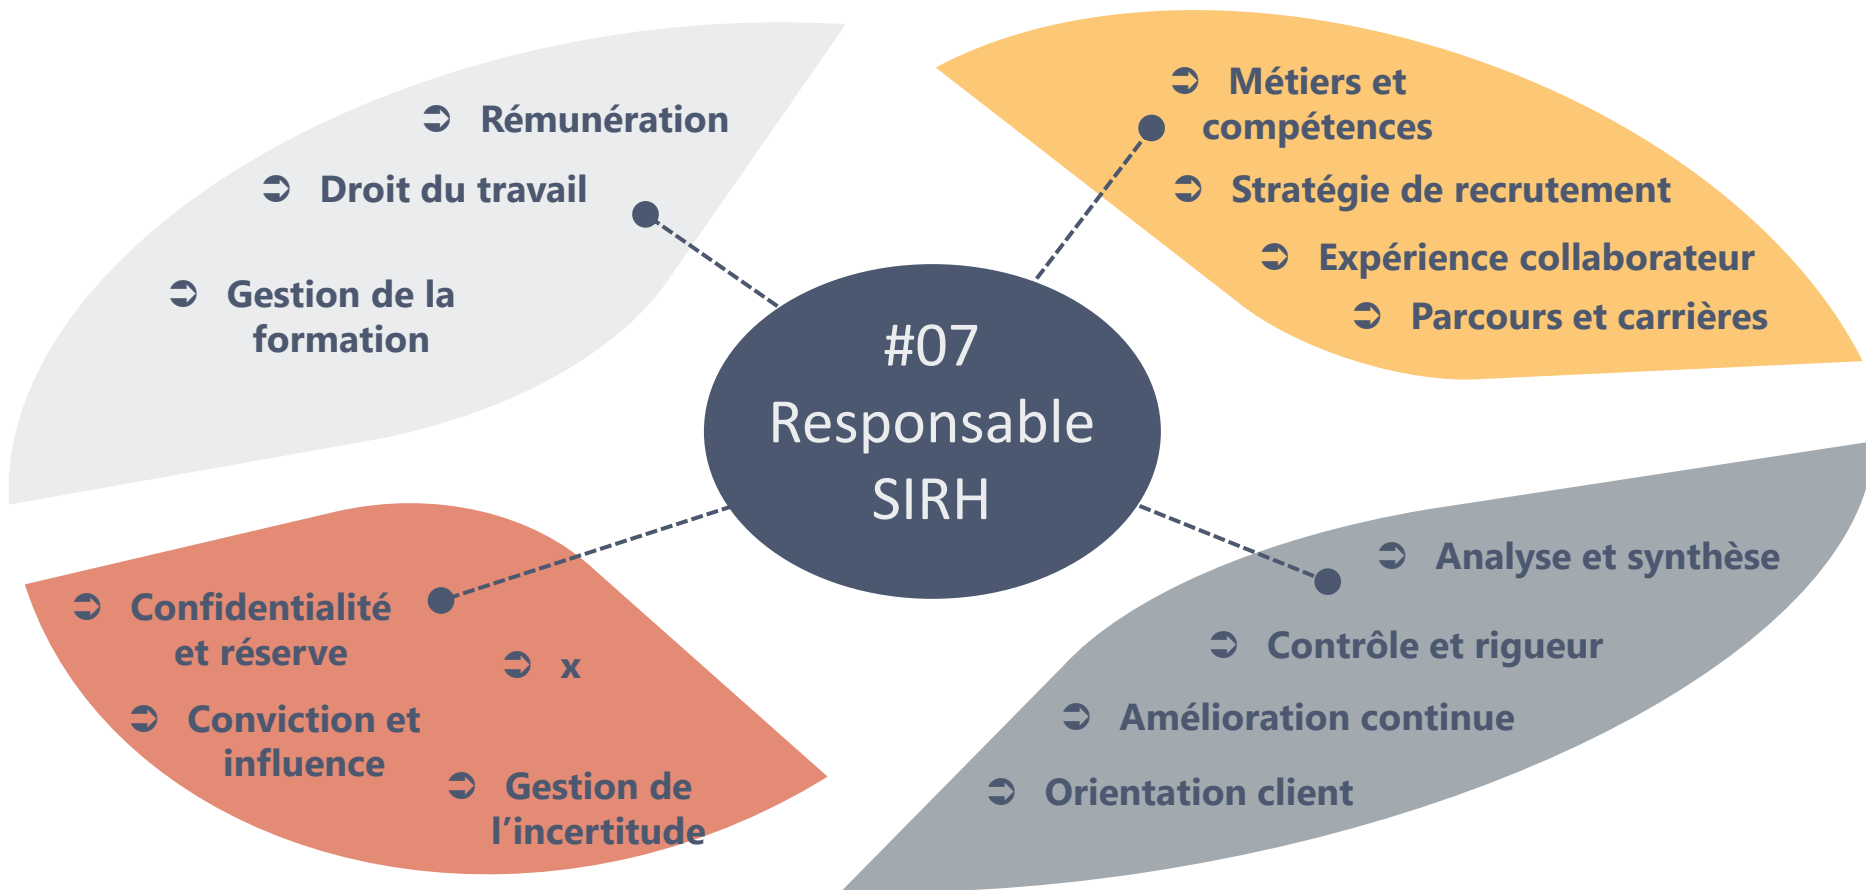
Rémunération

Droit du travail

Gestion de la formation

Métiers et compétences

Stratégie de recrutement

Expérience collaborateur

Parcours et carrières

#07 Responsable SIRH

Confidentialité et réserve

x

Conviction et influence

Gestion de l'incertitude

Analyse et synthèse

Contrôle et rigueur

Amélioration continue

Orientation client